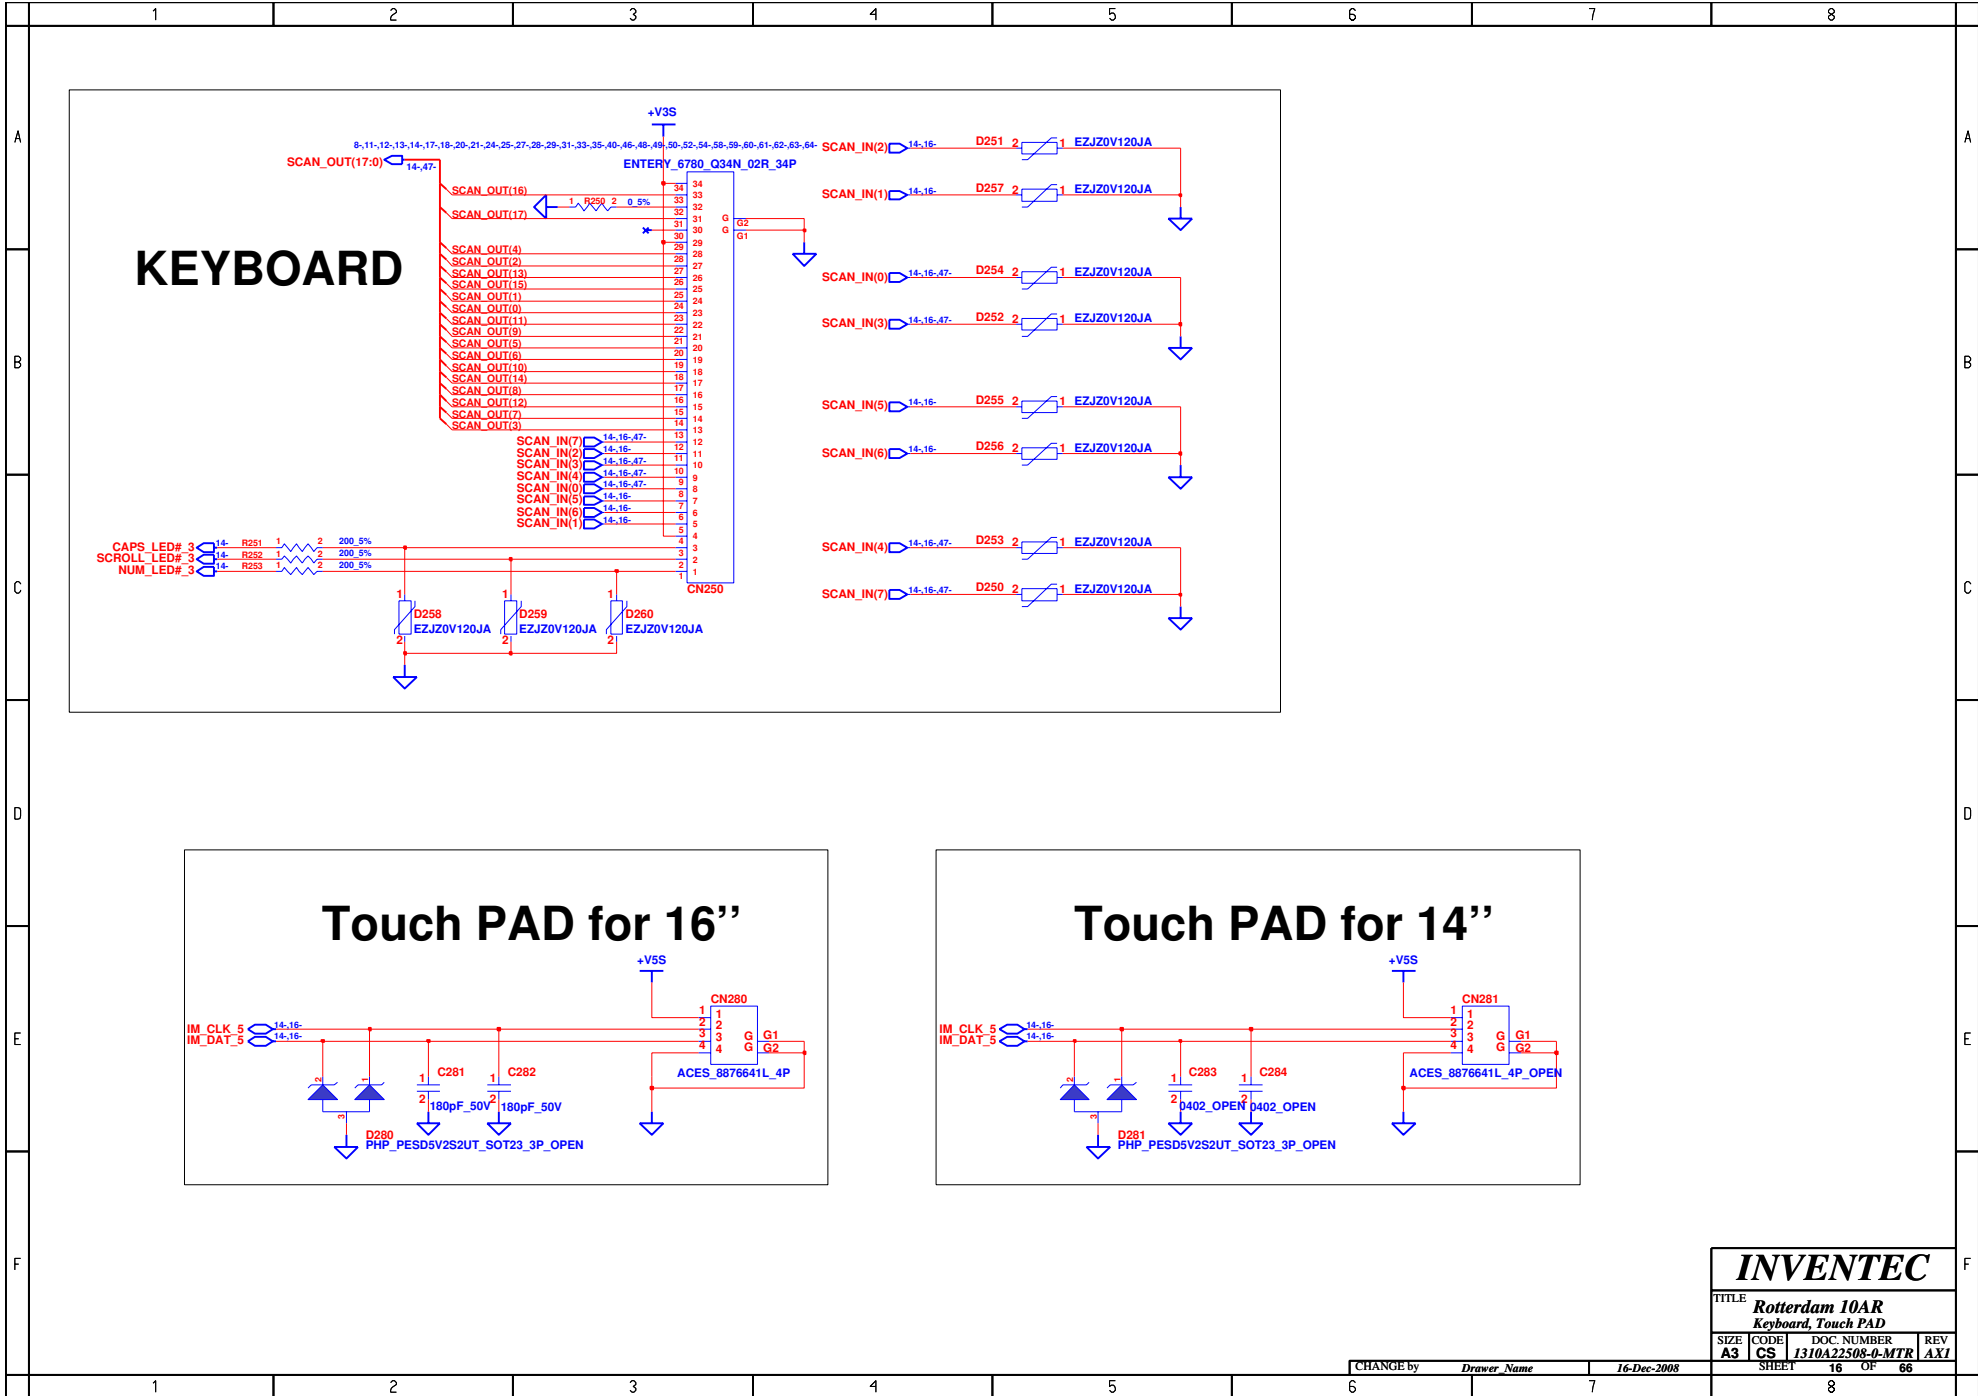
1 2 3 4 5 6 7 8

A
B
C
D
E
F

KEYBOARD

+V3S

8-,11-,12-,13-,14-,17-,18-,20-,21-,24-,25-,27-,28-,29-,31-,33-,35-,40-,46-,48-,49-,50-,52-,54-,58-,59-,60-,61-,62-,63-,64-

SCAN_OUT(17:0) 14-,47-

ENTERY_6780_Q34N_02R_34P

SCAN_OUT(16)
SCAN_OUT(17)
R250 1 2 0_5%
SCAN_OUT(4)
SCAN_OUT(2)
SCAN_OUT(13)
SCAN_OUT(15)
SCAN_OUT(1)
SCAN_OUT(0)
SCAN_OUT(11)
SCAN_OUT(9)
SCAN_OUT(5)
SCAN_OUT(6)
SCAN_OUT(10)
SCAN_OUT(14)
SCAN_OUT(8)
SCAN_OUT(12)
SCAN_OUT(7)
SCAN_OUT(3)
SCAN_IN(7) 14-,16-,47-
SCAN_IN(2) 14-,16-
SCAN_IN(3) 14-,16-,47-
SCAN_IN(4) 14-,16-,47-
SCAN_IN(0) 14-,16-,47-
SCAN_IN(5) 14-,16-
SCAN_IN(6) 14-,16-
SCAN_IN(1) 14-,16-

34 33 32 31 30 29 28 27 26 25 24 23 22 21 20 19 18 17 16 15 14 13 12 11 10 9 8 7 6 5 4 3 2 1
G G G2 G1
CN250

CAPS_LED#_3 14- R251 1 2 200_5%
SCROLL_LED#_3 14- R252 1 2 200_5%
NUM_LED#_3 14- R253 1 2 200_5%

D258 EZJZ0V120JA
D259 EZJZ0V120JA
D260 EZJZ0V120JA

SCAN_IN(2) 14-,16- D251 2 1 EZJZ0V120JA
SCAN_IN(1) 14-,16- D257 2 1 EZJZ0V120JA
SCAN_IN(0) 14-,16-,47- D254 2 1 EZJZ0V120JA
SCAN_IN(3) 14-,16-,47- D252 2 1 EZJZ0V120JA
SCAN_IN(5) 14-,16- D255 2 1 EZJZ0V120JA
SCAN_IN(6) 14-,16- D256 2 1 EZJZ0V120JA
SCAN_IN(4) 14-,16-,47- D253 2 1 EZJZ0V120JA
SCAN_IN(7) 14-,16-,47- D250 2 1 EZJZ0V120JA

Touch PAD for 16”

+V5S
CN280
IM_CLK_5 14-,16-
IM_DAT_5 14-,16-
1 2 3 4 G G G1 G2
ACES_8876641L_4P
C281 180pF_50V
C282 180pF_50V
D280
PHP_PESD5V2S2UT_SOT23_3P_OPEN

Touch PAD for 14”

+V5S
CN281
IM_CLK_5 14-,16-
IM_DAT_5 14-,16-
1 2 3 4 G G G1 G2
ACES_8876641L_4P_OPEN
C283 0402_OPEN
C284 0402_OPEN
D281
PHP_PESD5V2S2UT_SOT23_3P_OPEN

INVENTEC
TITLE Rotterdam 10AR
Keyboard, Touch PAD
SIZE A3 CODE CS DOC. NUMBER 1310A22508-0-MTR REV AX1
CHANGE by Drawer_Name 16-Dec-2008 SHEET 16 OF 66